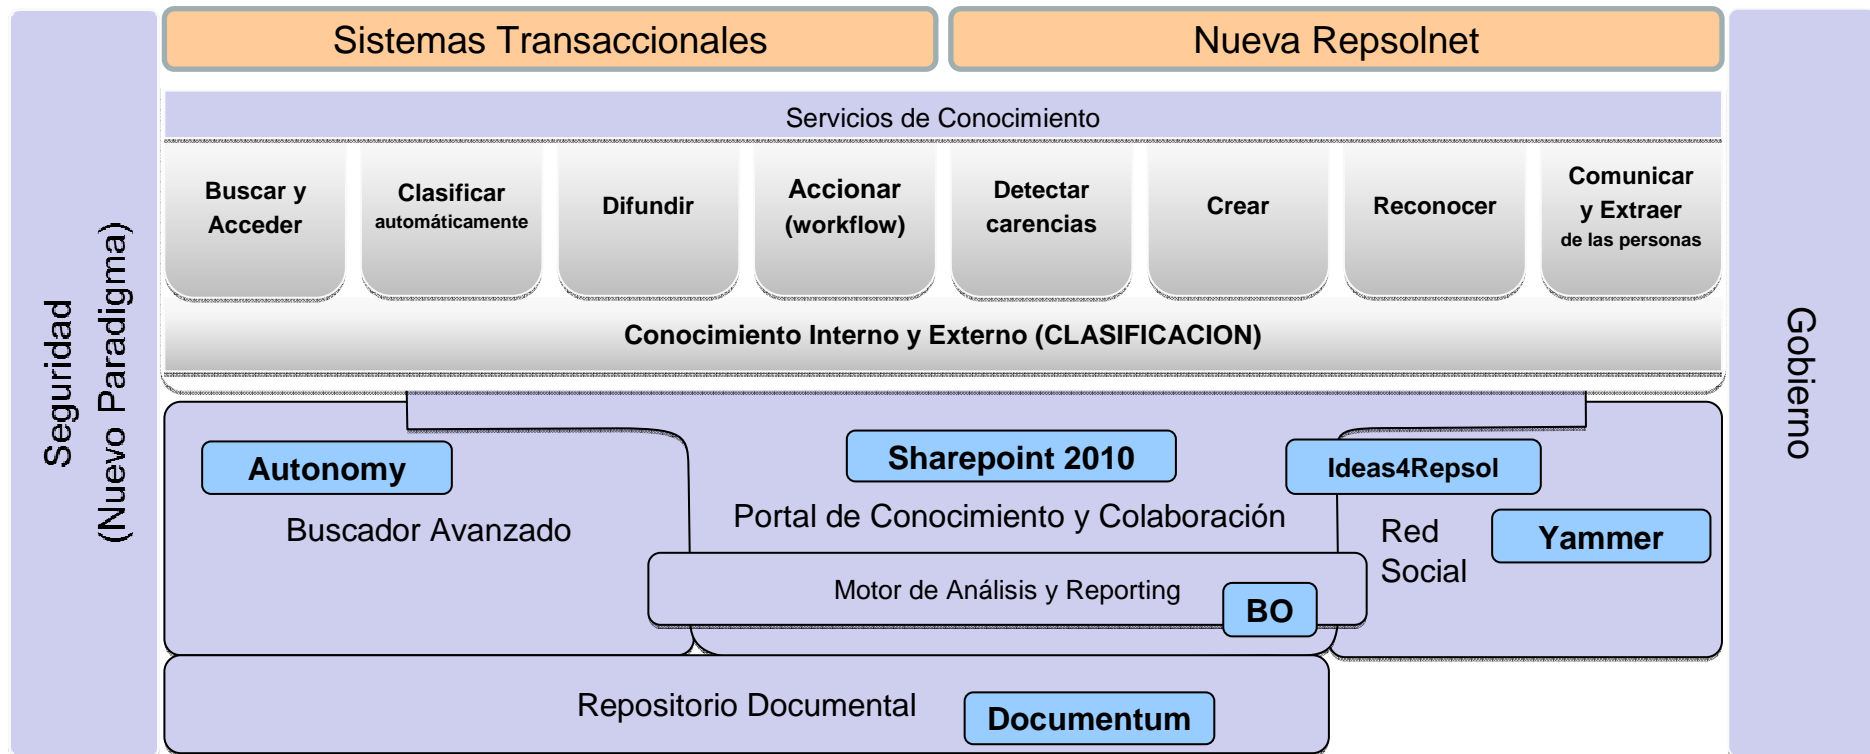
Seguridad (Nuevo Paradigma)

Sistemas Transaccionales

Nueva Repsolnet

Gobierno

Servicios de Conocimiento

Buscar y Acceder

Clasificar automáticamente

Difundir

Accionar (workflow)

Detectar carencias

Crear

Reconocer

Comunicar y Extraer de las personas

Conocimiento Interno y Externo (CLASIFICACION)

Autonomy

Buscador Avanzado

Sharepoint 2010

Portal de Conocimiento y Colaboración

Ideas4Repsol

Red Social

Yammer

Motor de Análisis y Reporting

BO

Repositorio Documental

Documentum